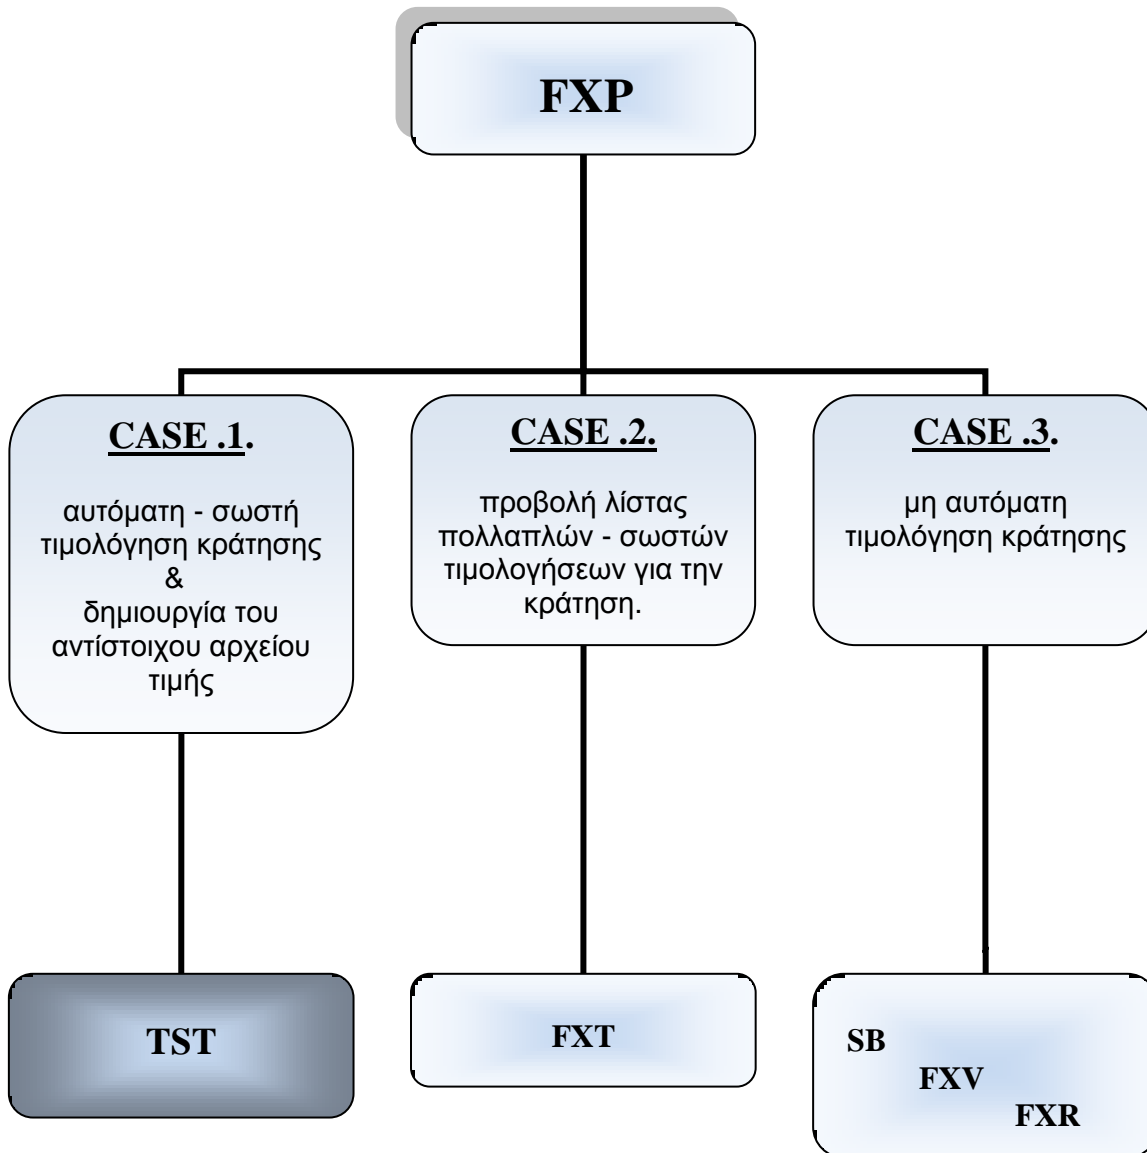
FXP

CASE .1.

αυτόματη - σωστή τιμολόγηση κράτησης & δημιουργία του αντίστοιχου αρχείου τιμής

CASE .2.

προβολή λίστας πολλαπλών - σωστών τιμολογήσεων για την κράτηση.

CASE .3.

μη αυτόματη τιμολόγηση κράτησης

TST

FXT

SB
FXV
FXR